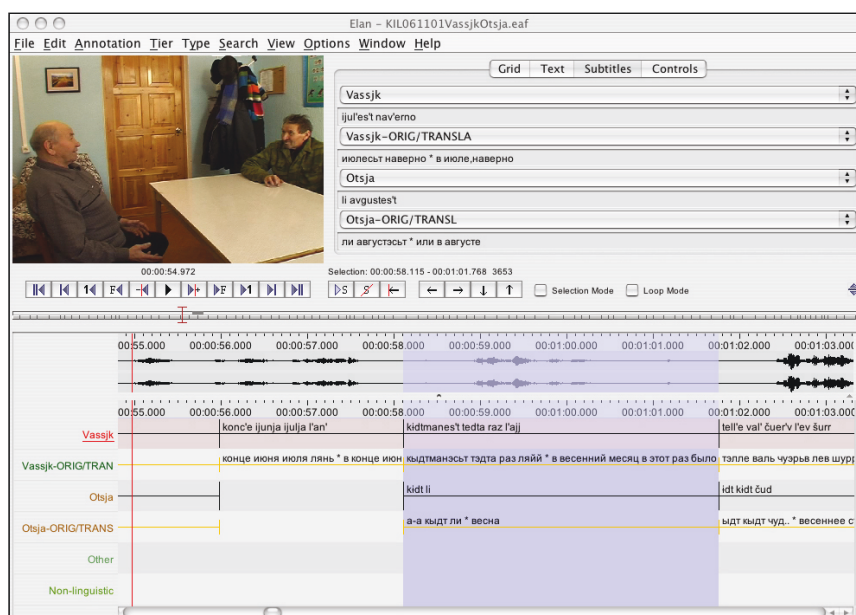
Elan - KIL061101VassjkOtsja.eaf

File Edit Annotation Tier Type Search View Options Window Help

Grid Text Subtitles Controls

Vassjk

ijul'es't nav'erno

Vassjk-ORIG/TRANSLA

июлесьт наверно * в июле,наверно

Otsja

li avgustes't

Otsja-ORIG/TRANSL

ли августэсьт * или в августе

00:00:54.972

Selection: 00:00:58.115 - 00:01:01.768 3653

Selection Mode Loop Mode

00:55.000 00:00:56.000 00:00:57.000 00:00:58.000 00:00:59.000 00:01:00.000 00:01:01.000 00:01:02.000 00:01:03.00

00:55.000 00:00:56.000 00:00:57.000 00:00:58.000 00:00:59.000 00:01:00.000 00:01:01.000 00:01:02.000 00:01:03.00

Vassjk | konc'e ijunja ijulja l'an' | kidtmanes't tedta raz l'ajj | tell'e val' čuer'v l'ev šurr

Vassjk-ORIG/TRAN | конце июня июля лянь * в конце июн | кыдтманэсьт тэдта раз ляйй * в весенний месяц в этот раз было | тэлле валь чуэрьв лев шурр

Otsja | kidt li | idt kidt čud

Otsja-ORIG/TRANS | а-а кыдт ли * весна | ыдт кыдт чуд.. * весеннее с

Other

Non-linguistic